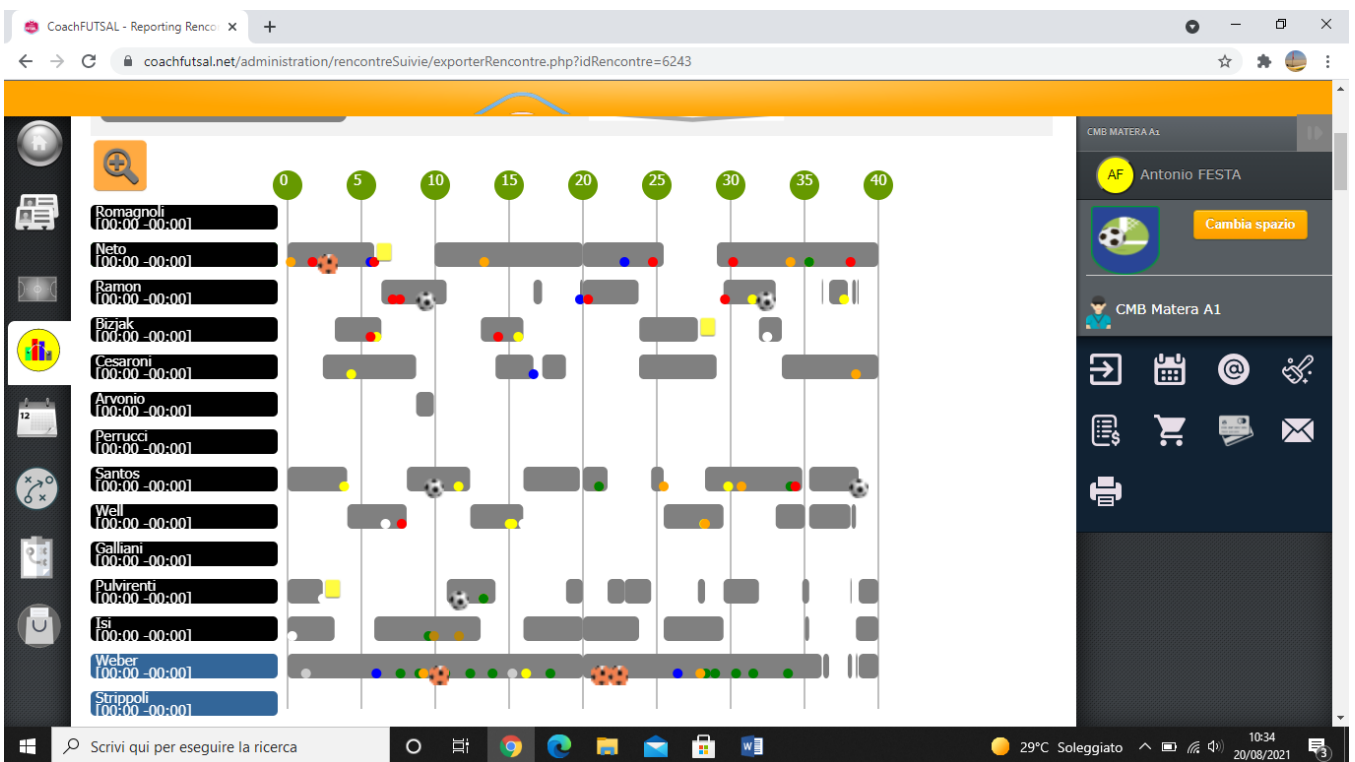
CoachFUTSAL - Reporting Renco ×
coachfutsal.net/administration/rencontreSuivie/exporterRencontre.php?idRencontre=6243

0 5 10 15 20 25 30 35 40

Romagnoli [00:00 -00:00]
Neto [00:00 -00:00]
Ramon [00:00 -00:00]
Bizjak [00:00 -00:00]
Cesaroni [00:00 -00:00]
Arvonio [00:00 -00:00]
Perrucci [00:00 -00:00]
Santos [00:00 -00:00]
Well [00:00 -00:00]
Galliani [00:00 -00:00]
Pulvirenti [00:00 -00:00]
Isi [00:00 -00:00]
Weber [00:00 -00:00]
Strippoli [00:00 -00:00]

CMB MATERA A1
AF Antonio FESTA
Cambia spazio
CMB Matera A1

Scrivi qui per eseguire la ricerca
29°C Soleggiato
10:34
20/08/2021
3